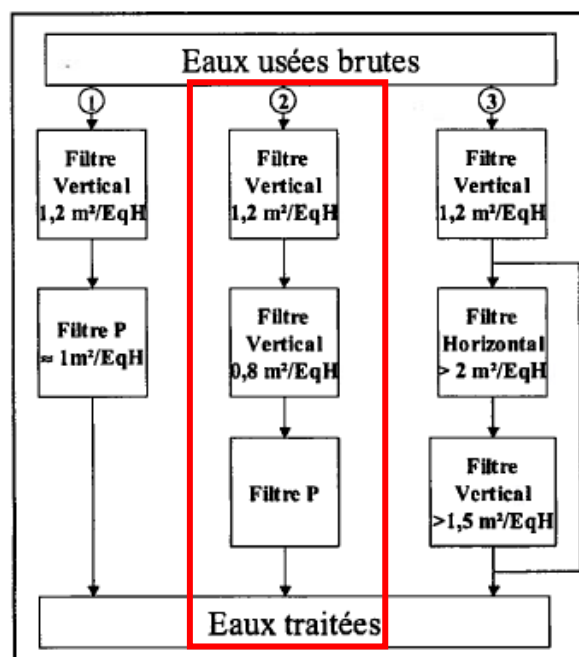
Eaux usées brutes

1

Filtre Vertical 1,2 m²/EqH

Filtre P ≈ 1m²/EqH

2

Filtre Vertical 1,2 m²/EqH

Filtre Vertical 0,8 m²/EqH

Filtre P

3

Filtre Vertical 1,2 m²/EqH

Filtre Horizontal > 2 m²/EqH

Filtre Vertical >1,5 m²/EqH

Eaux traitées